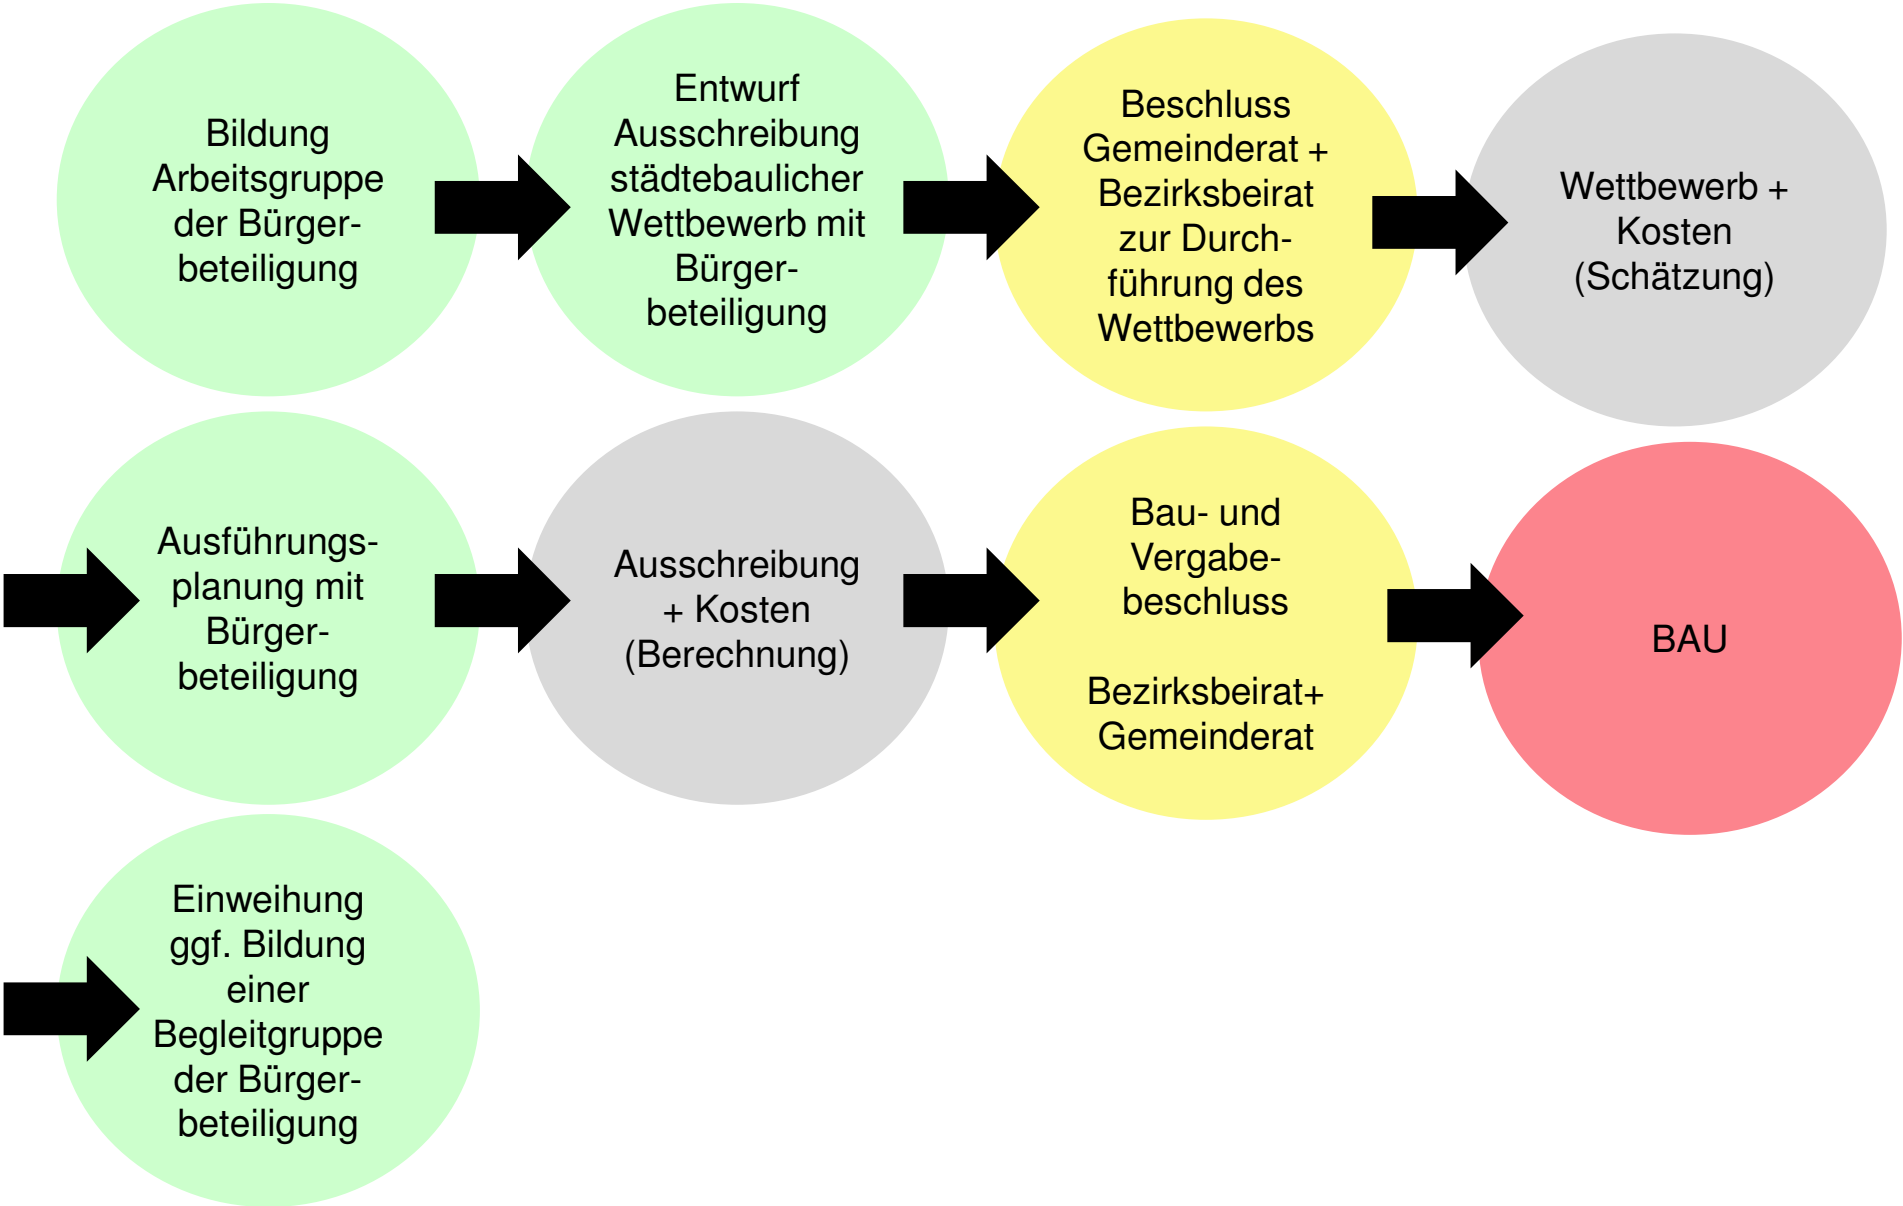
Bildung Arbeitsgruppe der Bürgerbeteiligung

Entwurf Ausschreibung städtebaulicher Wettbewerb mit Bürgerbeteiligung

Beschluss Gemeinderat + Bezirksbeirat zur Durchführung des Wettbewerbs

Wettbewerb + Kosten (Schätzung)

Ausführungsplanung mit Bürgerbeteiligung

Ausschreibung + Kosten (Berechnung)

Bau- und Vergabebeschluss

Bezirksbeirat+ Gemeinderat

BAU

Einweihung ggf. Bildung einer Begleitgruppe der Bürgerbeteiligung